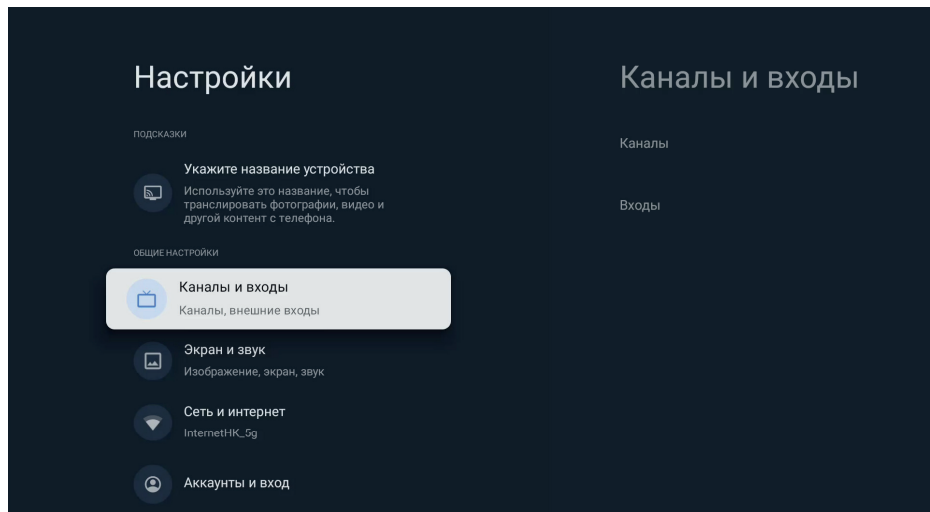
Настройки

ПОДСКАЗКИ

Укажите название устройства
Используйте это название, чтобы транслировать фотографии, видео и другой контент с телефона.

ОБЩИЕ НАСТРОЙКИ

Каналы и входы
Каналы, внешние входы

Экран и звук
Изображение, экран, звук

Сеть и интернет
InternetHK_5g

Аккаунты и вход

Каналы и входы

Каналы

Входы